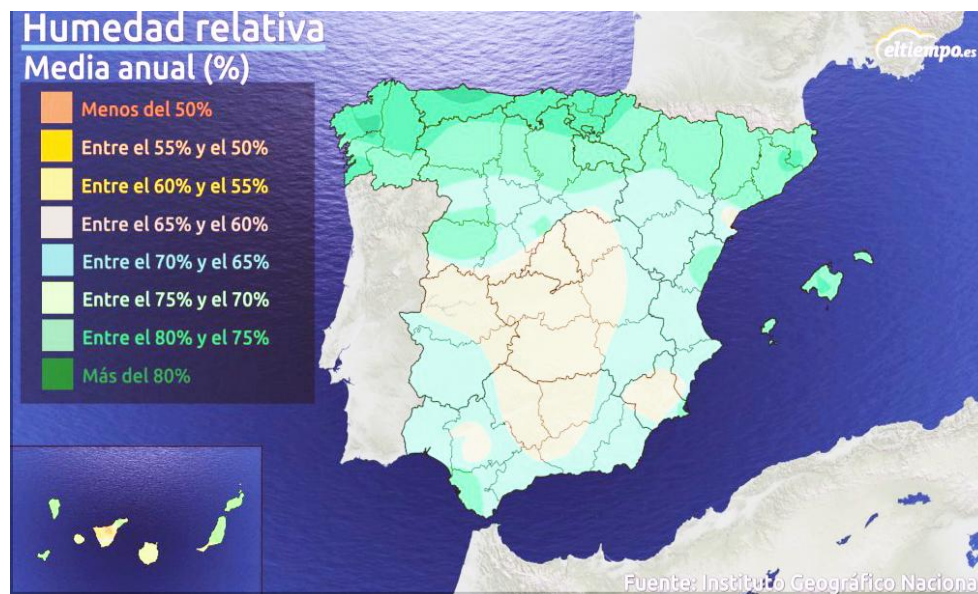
Humedad relativa
Media anual (%)

eltiempo.es

Menos del 50%
Entre el 55% y el 50%
Entre el 60% y el 55%
Entre el 65% y el 60%
Entre el 70% y el 65%
Entre el 75% y el 70%
Entre el 80% y el 75%
Más del 80%

Fuente: Instituto Geográfico Naciona